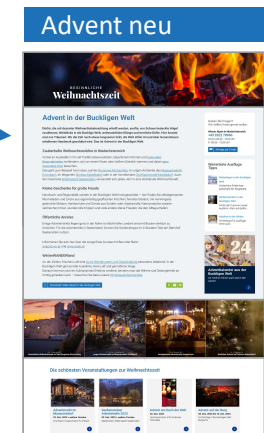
Advent neu

BESINNLICHE
Weihnachtszeit

Advent in der Buckligen Welt

Zauberhafte Weihnachtsmärkte in Niederösterreich

Kleine Geschenke für große Freude

Öffentliche Anreise

Veranstaltungen

Weihnachtliche Ausflugs-Tipps

24

Adventkalender aus der Buckligen Welt

Die schönsten Veranstaltungen zur Weihnachtszeit

Adventmarkt im Museumsdorf

Weihnachtsmarkt

Advent am Hochkogel

Advent auf der Burg